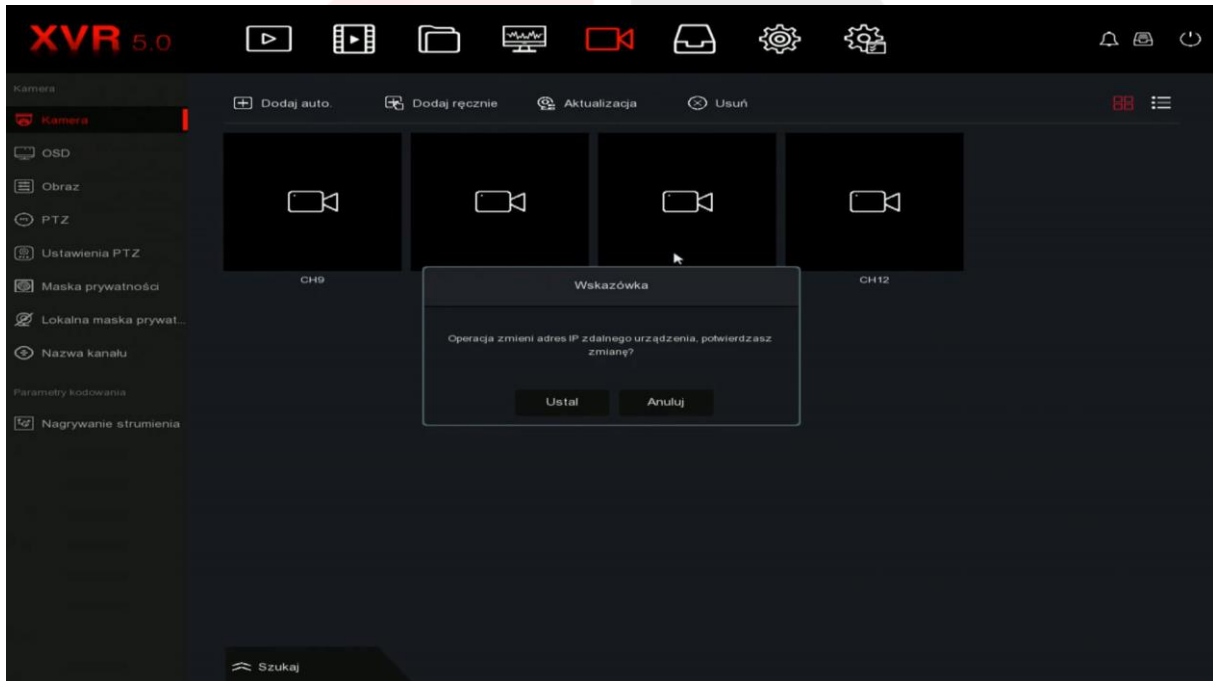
XVR 5.0

Kamera
Kamera
OSD
Obraz
PTZ
Ustawienia PTZ
Maska prywatności
Lokalna maska prywat...
Nazwa kanału
Parametry kodowania
Nagrywanie strumienia

Dodaj auto.
Dodaj ręcznie
Aktualizacja
Usuń

CH9
CH12

Wskazówka

Operacja zmieni adres IP zdalnego urządzenia, potwierdzasz zmianę?

Ustal
Anuluj

Szukaj